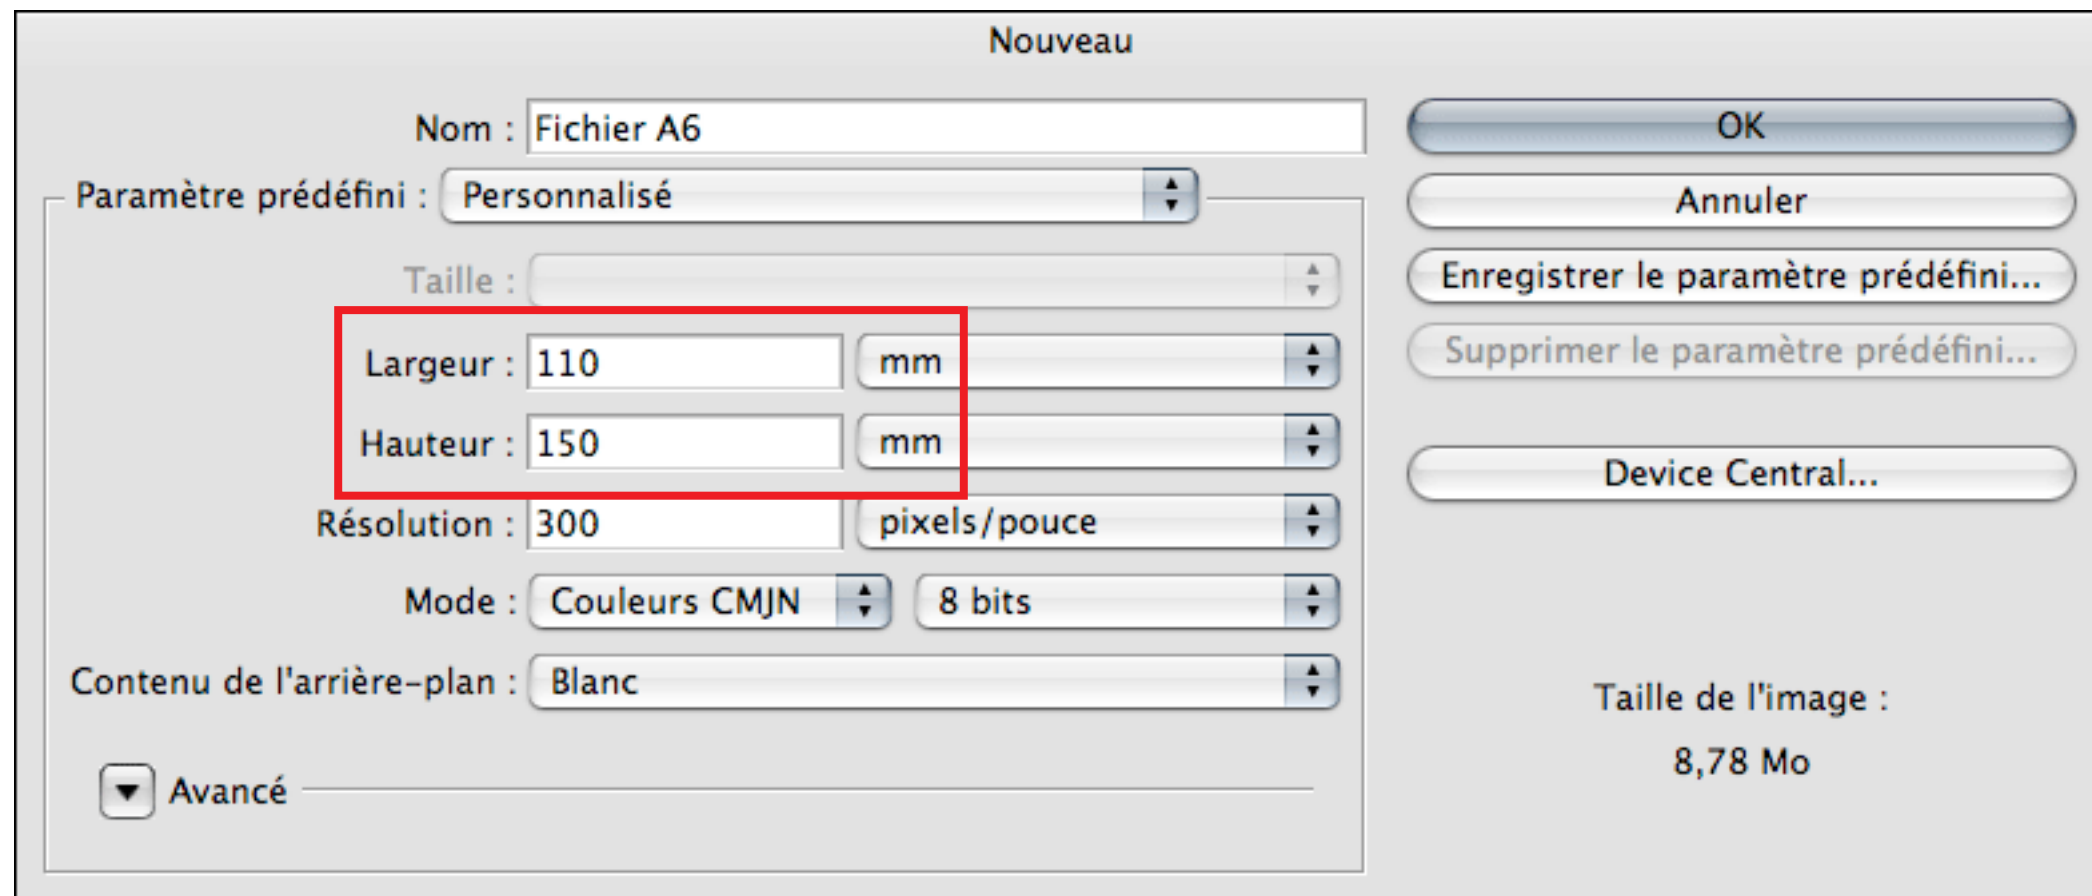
Nouveau

Nom : Fichier A6

Paramètre prédéfini : Personnalisé

Taille :

Largeur : 110 mm

Hauteur : 150 mm

Résolution : 300 pixels/pouce

Mode : Couleurs CMJN 8 bits

Contenu de l'arrière-plan : Blanc

Avancé

OK

Annuler

Enregistrer le paramètre prédéfini...

Supprimer le paramètre prédéfini...

Device Central...

Taille de l'image :

8,78 Mo